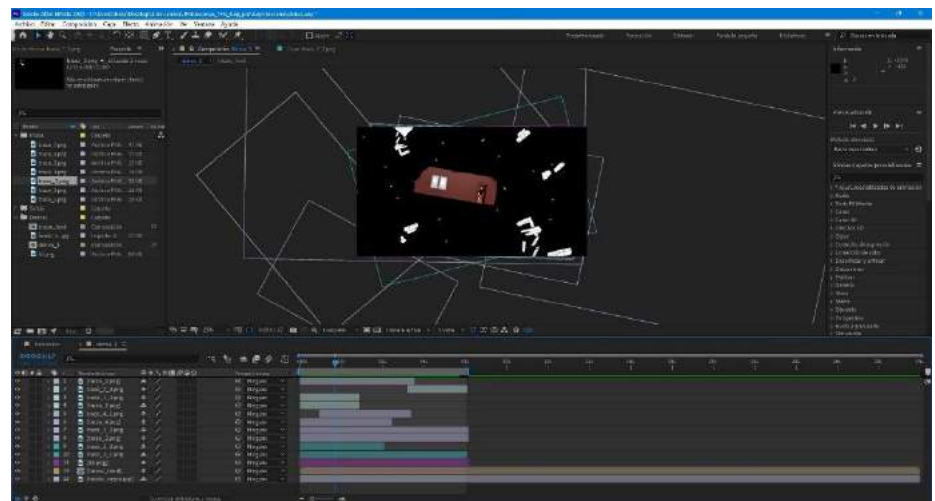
Archivo Editar Composición Capa Efecto Animación Ver Ventana Ayuda

Información

Previsualizar

Efectos y ajustes preestablecidos

Ninguno

Ninguno

Ninguno

Ninguno

Ninguno

Ninguno

Ninguno

Ninguno

Ninguno

Ninguno

Ninguno

Ninguno